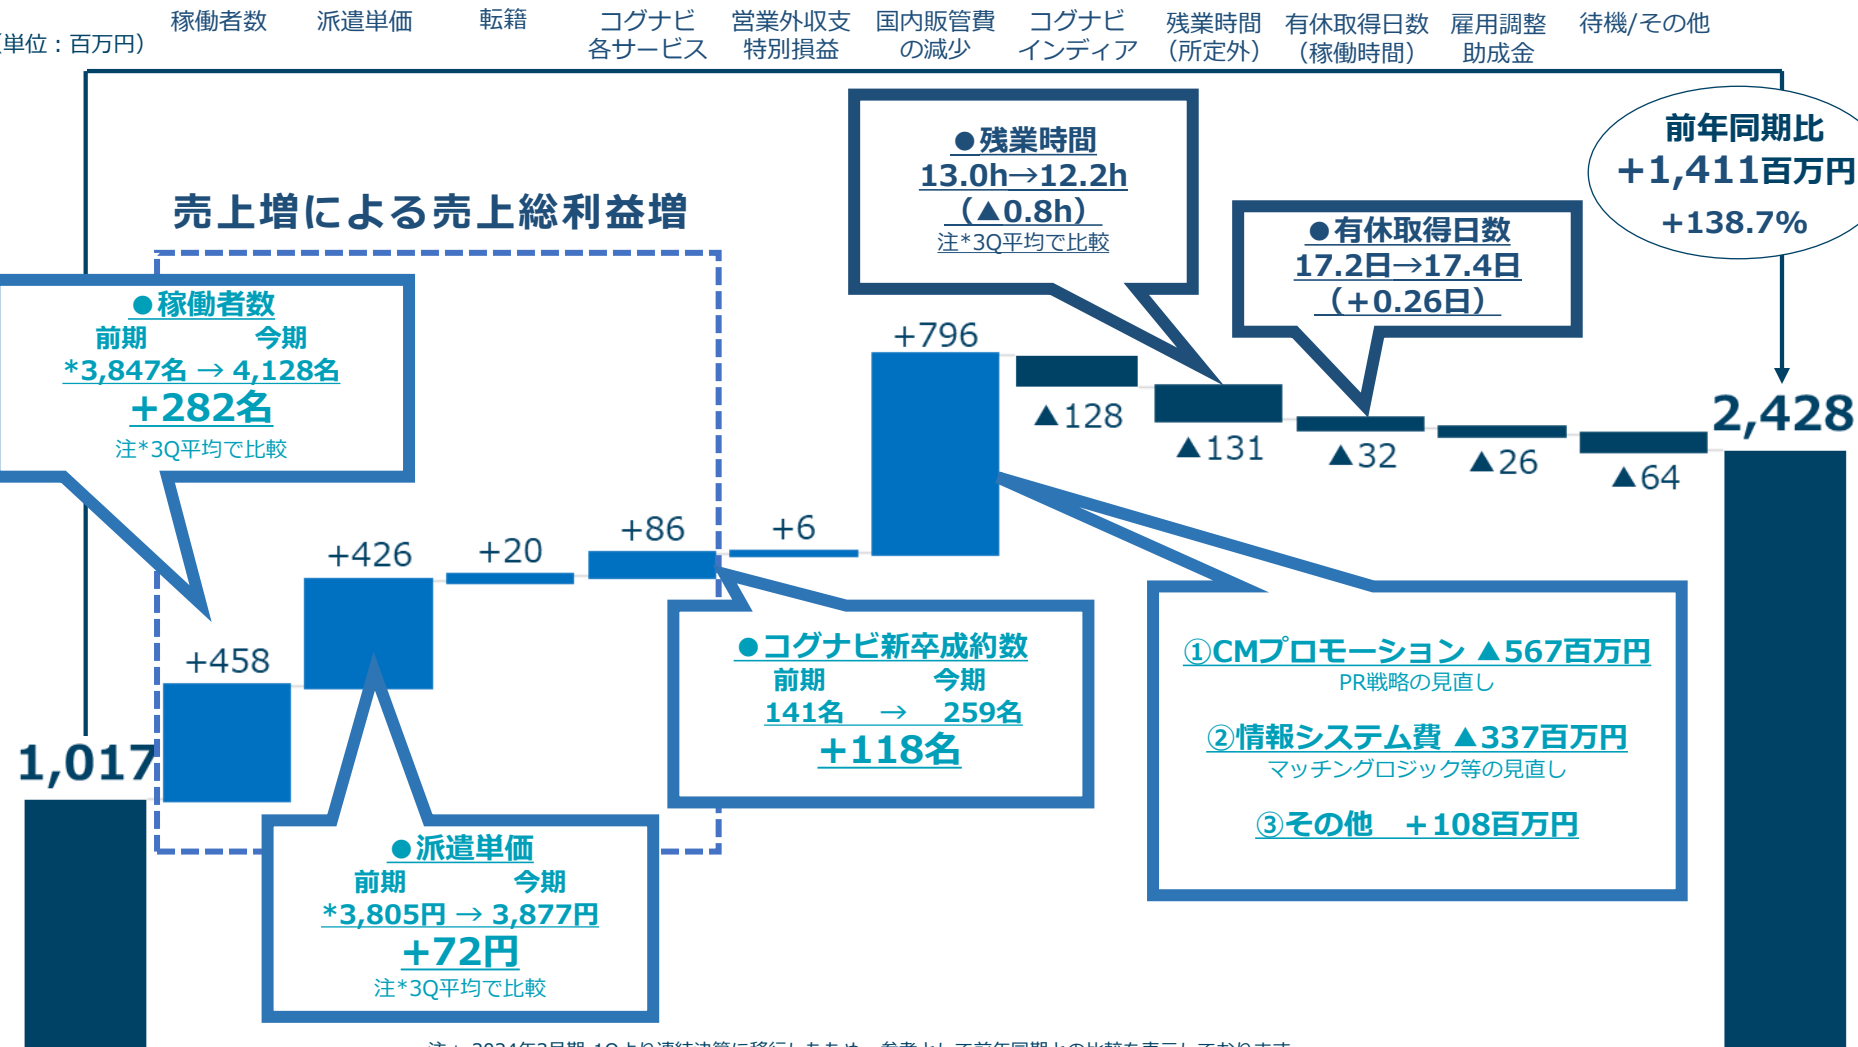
(単位：百万円)

稼働者数

派遣単価

転籍

コグナビ 各サービス

営業外収支 特別損益

国内販管費 の減少

コグナビ インディア

残業時間 (所定外)

有休取得日数 (稼働時間)

雇用調整 助成金

待機/その他

売上増による売上総利益増

●稼働者数
前期　今期
*3,847名 → 4,128名
+282名
注*3Q平均で比較

●残業時間
13.0h→12.2h
(▲0.8h)
注*3Q平均で比較

●有休取得日数
17.2日→17.4日
(+0.26日)

前年同期比
+1,411百万円
+138.7%

+796

▲128

▲131

▲32

▲26

▲64

2,428

+458

+426

+20

+86

+6

1,017

●コグナビ新卒成約数
前期　今期
141名 → 259名
+118名

①CMプロモーション ▲567百万円
PR戦略の見直し

②情報システム費 ▲337百万円
マッチングロジック等の見直し

③その他 +108百万円

●派遣単価
前期　今期
*3,805円 → 3,877円
+72円
注*3Q平均で比較

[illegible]